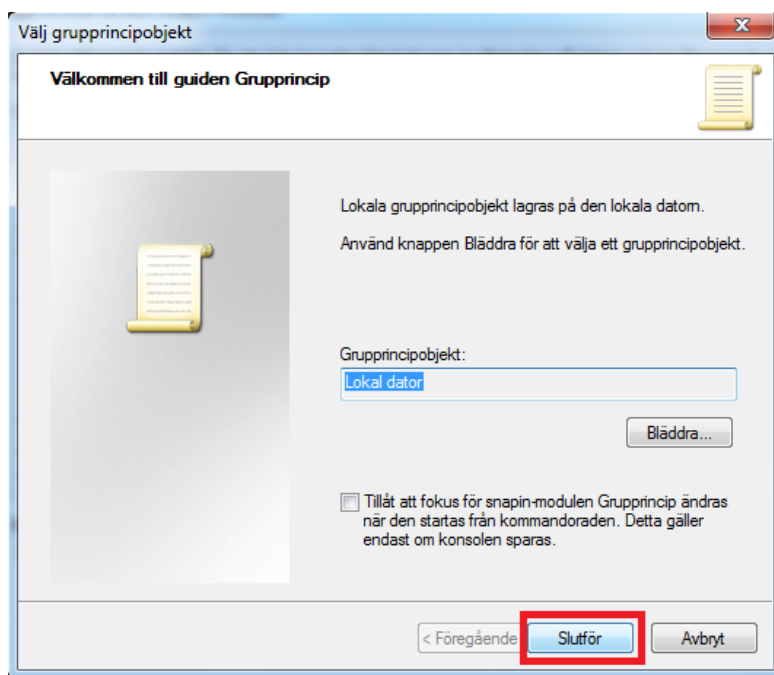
Välj grupprincipobjekt

Välkommen till guiden Grupprincip

Lokala grupprincipobjekt lagras på den lokala datorn.

Använd knappen Bläddra för att välja ett grupprincipobjekt.

Grupprincipobjekt:

Lokal dator

Bläddra...

Tillåt att fokus för snapin-modulen Grupprincip ändras när den startas från kommandoraden. Detta gäller endast om konsolen sparas.

< Föregående

Slutför

Avbryt